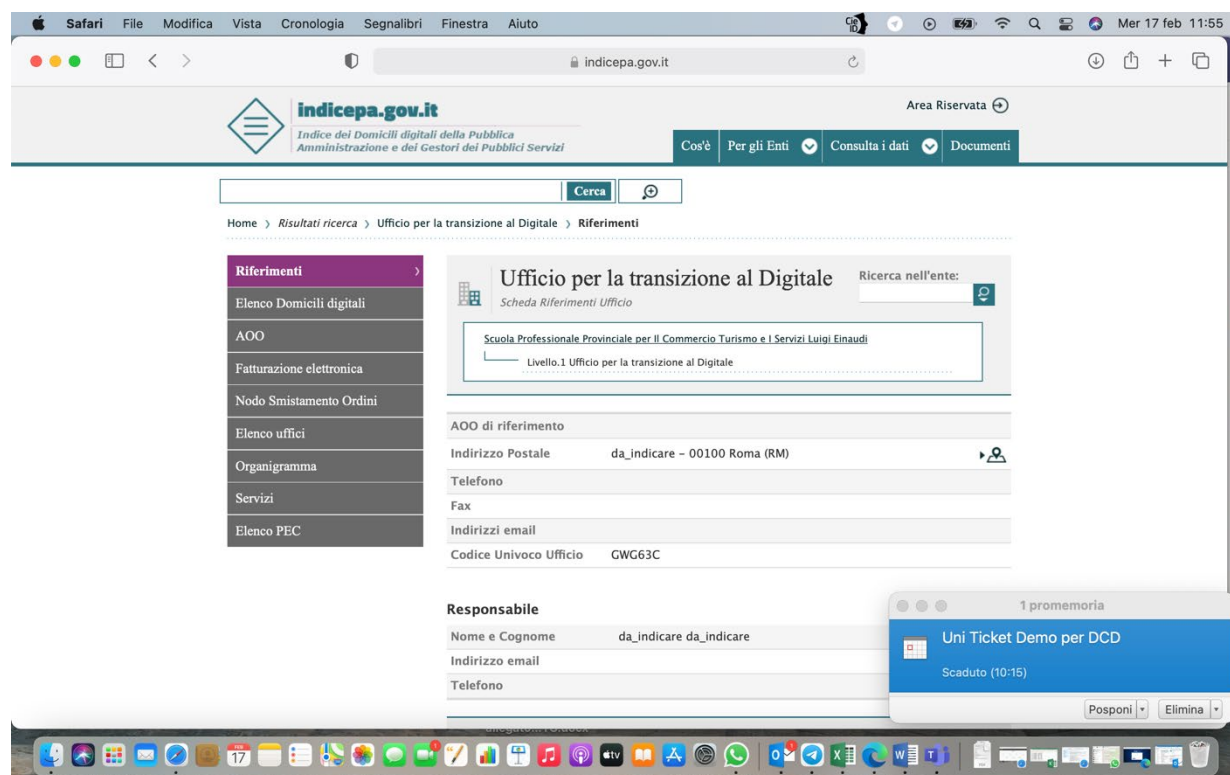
Safari File Modifica Vista Cronologia Segnalibri Finestra Aiuto

Mer 17 feb 11:55

indicepa.gov.it

indicepa.gov.it
Indice dei Domicili digitali della Pubblica Amministrazione e dei Gestori dei Pubblici Servizi

Area Riservata

Cos'è | Per gli Enti | Consulta i dati | Documenti

Cerca

Home › Risultati ricerca › Ufficio per la transizione al Digitale › Riferimenti

Riferimenti
Elenco Domicili digitali
AOO
Fatturazione elettronica
Nodo Smistamento Ordini
Elenco uffici
Organigramma
Servizi
Elenco PEC

Ufficio per la transizione al Digitale
Scheda Riferimenti Ufficio

Ricerca nell'ente:

Scuola Professionale Provinciale per Il Commercio Turismo e I Servizi Luigi Einaudi
Livello.1 Ufficio per la transizione al Digitale

| AOO di riferimento | |
|---|---|
| Indirizzo Postale | da_indicare - 00100 Roma (RM) |
| Telefono | |
| Fax | |
| Indirizzi email | |
| Codice Univoco Ufficio | GWG63C |

Responsabile

| Nome e Cognome | da_indicare da_indicare |
|---|---|
| Indirizzo email | |
| Telefono | |

1 promemoria
Uni Ticket Demo per DCD
Scaduto (10:15)
Posponi
Elimina

FEB 17